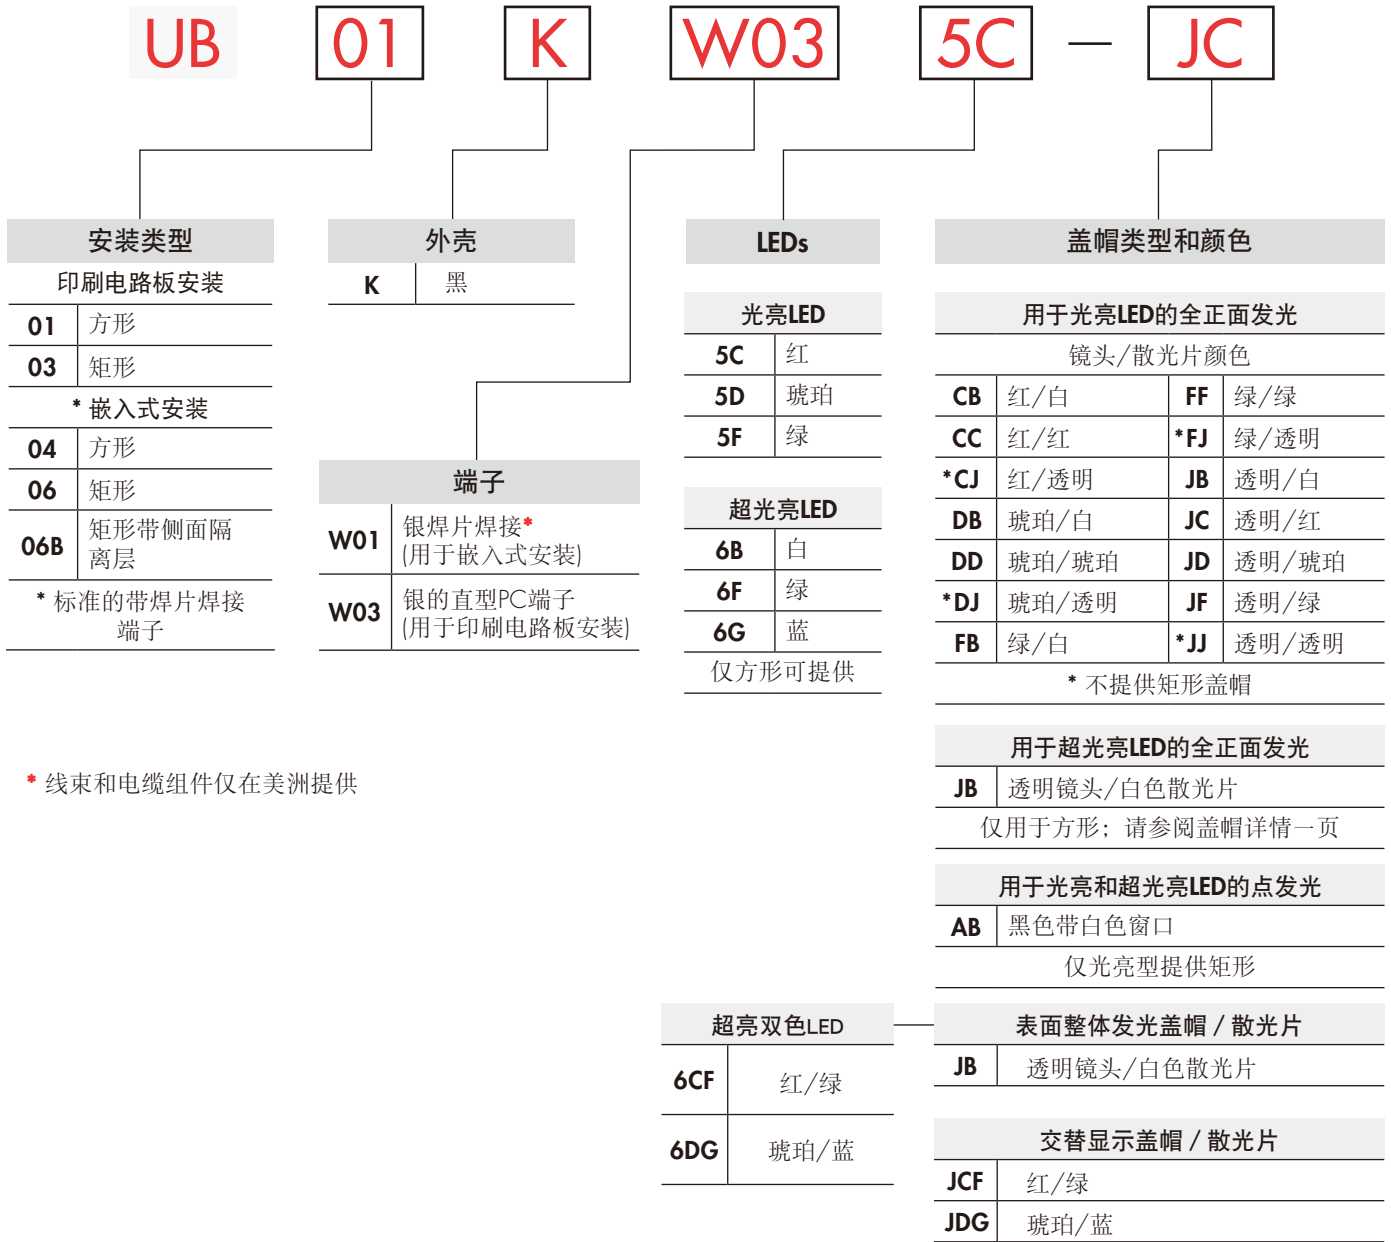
UB 01 K W03 5C — JC

安装类型

印刷电路板安装

| 01 | 方形 |
|---|---|
| 03 | 矩形 |

* 嵌入式安装

| 04 | 方形 |
|---|---|
| 06 | 矩形 |
| 06B | 矩形带侧面隔离层 |

* 标准的带焊片焊接端子

外壳

| K | 黑 |
|---|---|

端子

| W01 | 银焊片焊接* (用于嵌入式安装) |
|---|---|
| W03 | 银的直型PC端子 (用于印刷电路板安装) |

LEDs

光亮LED

| 5C | 红 |
|---|---|
| 5D | 琥珀 |
| 5F | 绿 |

超光亮LED

| 6B | 白 |
|---|---|
| 6F | 绿 |
| 6G | 蓝 |

仅方形可提供

盖帽类型和颜色

用于光亮LED的全正面发光

镜头/散光片颜色

| CB | 红/白 | FF | 绿/绿 |
|---|---|---|---|
| CC | 红/红 | *FJ | 绿/透明 |
| *CJ | 红/透明 | JB | 透明/白 |
| DB | 琥珀/白 | JC | 透明/红 |
| DD | 琥珀/琥珀 | JD | 透明/琥珀 |
| *DJ | 琥珀/透明 | JF | 透明/绿 |
| FB | 绿/白 | *JJ | 透明/透明 |

* 不提供矩形盖帽

用于超光亮LED的全正面发光

| JB | 透明镜头/白色散光片 |
|---|---|

仅用于方形；请参阅盖帽详情一页

用于光亮和超光亮LED的点发光

| AB | 黑色带白色窗口 |
|---|---|

仅光亮型提供矩形

* 线束和电缆组件仅在美洲提供

超亮双色LED

| 6CF | 红/绿 |
|---|---|
| 6DG | 琥珀/蓝 |

表面整体发光盖帽 / 散光片

| JB | 透明镜头/白色散光片 |
|---|---|

交替显示盖帽 / 散光片

| JCF | 红/绿 |
|---|---|
| JDG | 琥珀/蓝 |